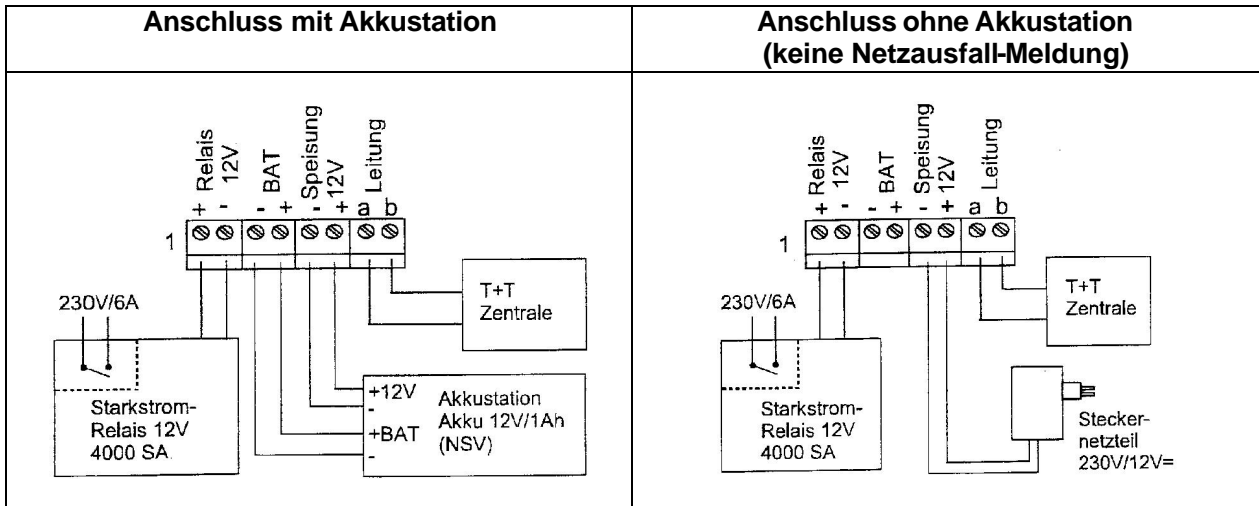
| Anschluss mit Akkustation | Anschluss ohne Akkustation (keine Netzausfall-Meldung) |
|---|---|
| Relais 12V + - BAT - + Speisung 12V - + Leitung a b 1 230V/6A T+T Zentrale Starkstrom-Relais 12V 4000 SA. +12V - +BAT - Akkustation Akku 12V/1Ah (NSV) | Relais 12V + - BAT - + Speisung 12V - + Leitung a b 1 230V/6A T+T Zentrale Starkstrom-Relais 12V 4000 SA Stecker-netzteil 230V/12V= |